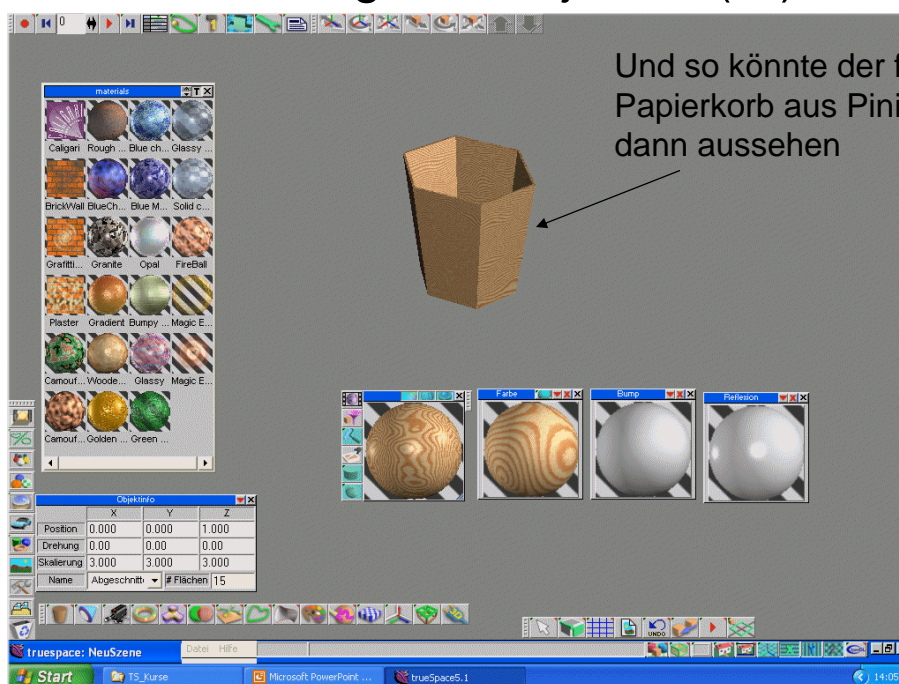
0

Und so könnte der f
Papierkorb aus Pini
dann aussehen

materials

Caligari Rough ... Blue ch... Glassy ...
BrickWall BlueCh... Blue M... Solid c...
Grafitti... Granite Opal FireBall
Plaster Gradient Bumpy ... Magic E...
Camouf... Woode... Glassy Magic E...
Camouf... Golden ... Green ...

Farbe
Bump
Reflexion

Objektinfo

| | X | Y | Z |
|---|---|---|---|
| Position | 0.000 | 0.000 | 1.000 |
| Drehung | 0.00 | 0.00 | 0.00 |
| Skalierung | 3.000 | 3.000 | 3.000 |
| Name | Abgeschnitt | # Flächen | 15 |

UNDO

truespace: NeuSzene Datei Hilfe

Start TS_Kurse Microsoft PowerPoint ... trueSpace5.1 14:05